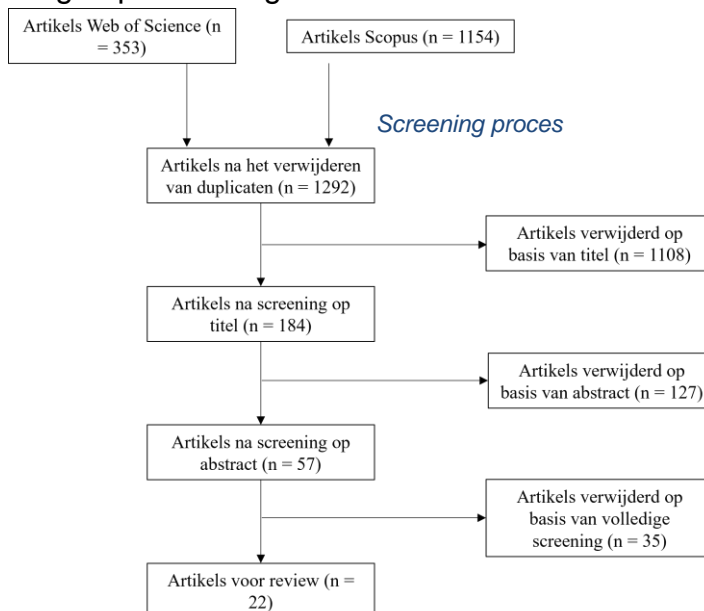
Artikels Web of Science (n = 353)

Artikels Scopus (n = 1154)

Screening proces

Artikels na het verwijderen van duplicaten (n = 1292)

Artikels verwijderd op basis van titel (n = 1108)

Artikels na screening op titel (n = 184)

Artikels verwijderd op basis van abstract (n = 127)

Artikels na screening op abstract (n = 57)

Artikels verwijderd op basis van volledige screening (n = 35)

Artikels voor review (n = 22)